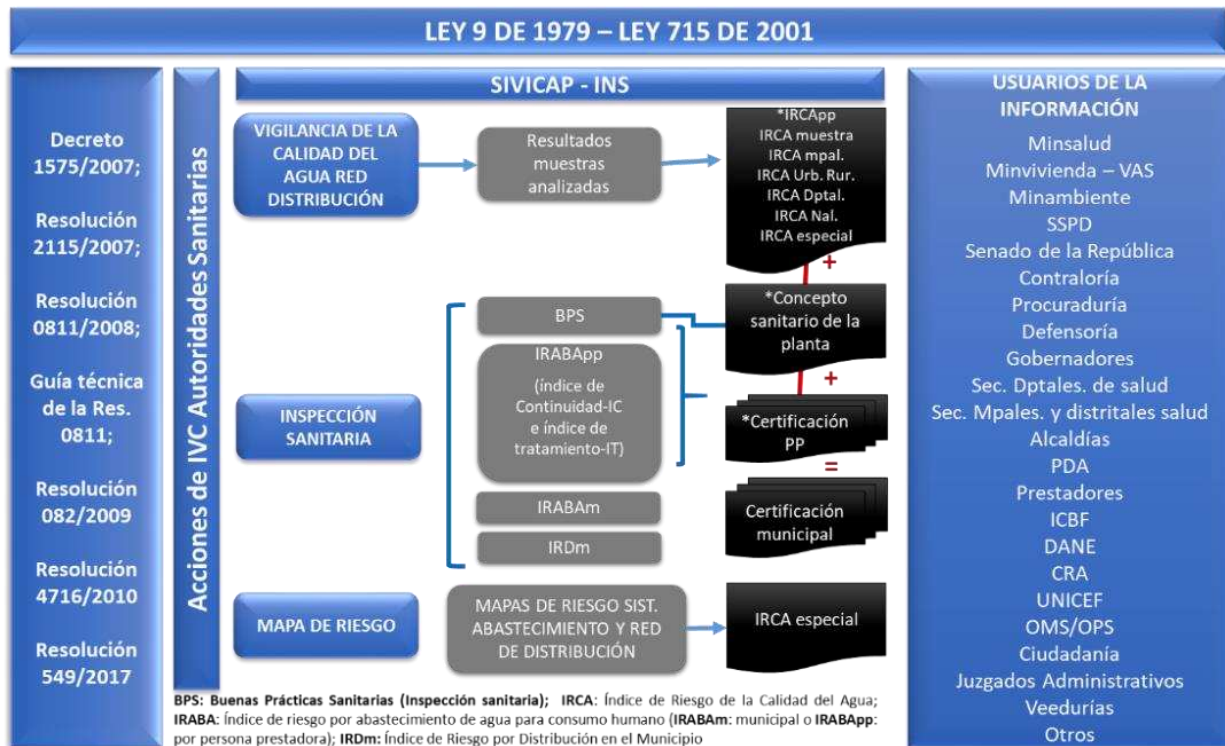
LEY 9 DE 1979 – LEY 715 DE 2001

Decreto 1575/2007;

Resolución 2115/2007;

Resolución 0811/2008;

Guía técnica de la Res. 0811;

Resolución 082/2009

Resolución 4716/2010

Resolución 549/2017

Acciones de IVC Autoridades Sanitarias

SIVICAP - INS

VIGILANCIA DE LA CALIDAD DEL AGUA RED DISTRIBUCIÓN

Resultados muestras analizadas

*IRCApp
IRCA muestra
IRCA mpal.
IRCA Urb. Rur.
IRCA Dptal.
IRCA Nal.
IRCA especial

+

BPS

*Concepto sanitario de la planta

IRABApp
(índice de Continuidad-IC e índice de tratamiento-IT)

+

INSPECCIÓN SANITARIA

*Certificación PP

=

IRABAm

Certificación municipal

IRDm

MAPA DE RIESGO

MAPAS DE RIESGO SIST. ABASTECIMIENTO Y RED DE DISTRIBUCIÓN

IRCA especial

BPS: Buenas Prácticas Sanitarias (Inspección sanitaria); IRCA: Índice de Riesgo de la Calidad del Agua; IRABA: Índice de riesgo por abastecimiento de agua para consumo humano (IRABAm: municipal o IRABApp: por persona prestadora); IRDm: Índice de Riesgo por Distribución en el Municipio

USUARIOS DE LA INFORMACIÓN
Minsalud
Minvivienda – VAS
Minambiente
SSPD
Senado de la República
Contraloría
Procuraduría
Defensoría
Gobernadores
Sec. Dptales. de salud
Sec. Mpales. y distritales salud
Alcaldías
PDA
Prestadores
ICBF
DANE
CRA
UNICEF
OMS/OPS
Ciudadanía
Juzgados Administrativos
Veedurías
Otros